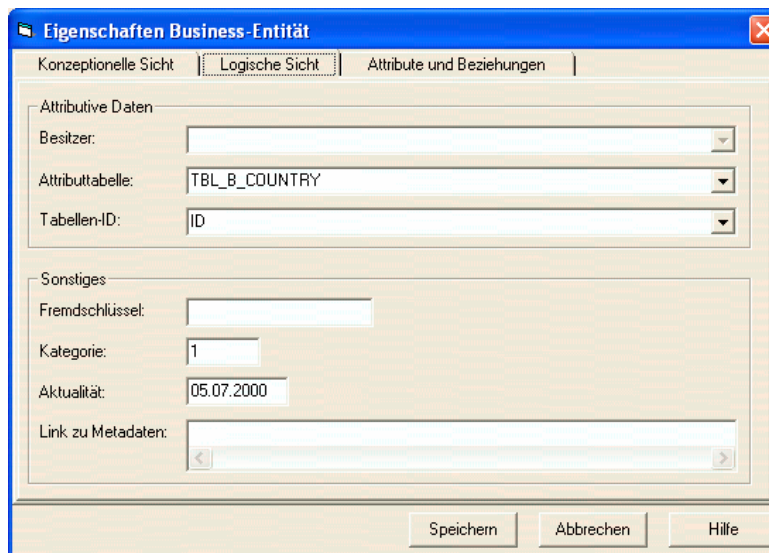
Eigenschaften Business-Entität

Konzeptionelle Sicht | Logische Sicht | Attribute und Beziehungen

Attributive Daten

Besitzer:

Attributtabelle: TBL_B_COUNTRY

Tabellen-ID: ID

Sonstiges

Fremdschlüssel:

Kategorie: 1

Aktualität: 05.07.2000

Link zu Metadaten:

Speichern | Abbrechen | Hilfe